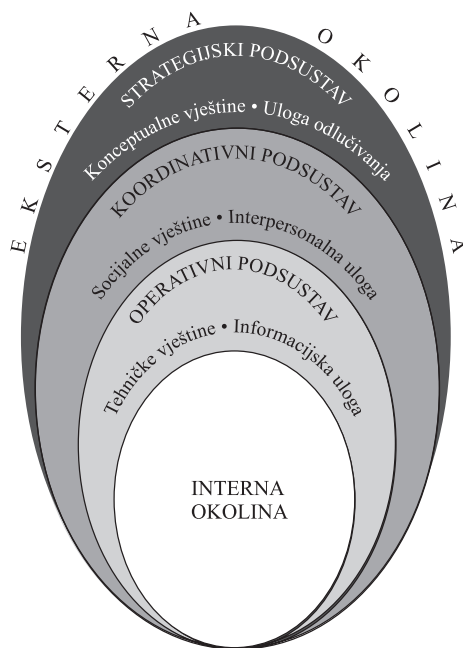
EKSTERNA OKOLINA

STRATEGIJSKI PODSUSTAV

Konceptualne vještine • Uloga odlučivanja

KOORDINATIVNI PODSUSTAV

Socijalne vještine • Interpersonalna uloga

OPERATIVNI PODSUSTAV

Tehničke vještine • Informacijska uloga

INTERNA OKOLINA